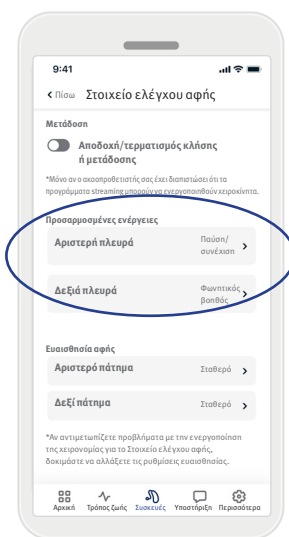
9:41

‹ Πίσω Στοιχείο ελέγχου αφής

Μετάδοση

Αποδοχή/τερματισμός κλήσης ή μετάδοσης

*Μόνο αν ο ακοοπροθετιστής σας έχει διαπιστώσει ότι τα προγράμματα streaming μπορεί να ενεργοποιηθούν χειροκίνητα.

Προσαρμοσμένες ενέργειες

Αριστερή πλευρά Παύση/συνέχιση ›

Δεξιά πλευρά Φωνητικός βοηθός ›

Ευαισθησία αφής

Αριστερό πάτημα Σταθερό ›

Δεξί πάτημα Σταθερό ›

*Αν αντιμετωπίζετε προβλήματα με την ενεργοποίηση της χειρονομίας για το Στοιχείο ελέγχου αφής, δοκιμάστε να αλλάξετε τις ρυθμίσεις ευαισθησίας.

Αρχική Τρόπος ζωής Συσκευές Υποστήριξη Περισσότερα